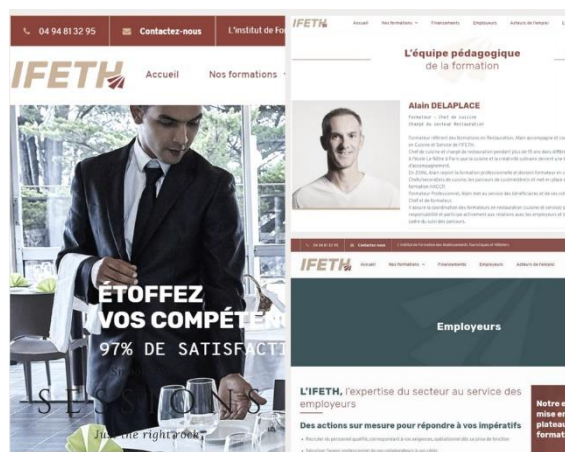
04 94 81 32 95

Contactez-nous

L'institut de Fo

IFETH

Accueil

Nos formations

ÉTOFFEZ VOS COMPÉTEN

97% DE SATISFACTI

SESSIONS

Just the right look

IFETH

Accueil

Nos formations

Financements

Employeurs

Acteurs de l'emploi

L'équipe pédagogique

de la formation

Alain DELAPLACE

Formateur – Chef de cuisine

Chargé du secteur Restauration

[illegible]

04 94 81 32 95

Contactez-nous

L'institut de formation des établissements touristiques et hôteliers

IFETH

Accueil

Nos formations

Financements

Employeurs

Acteurs de l'emploi

Employeurs

L'IFETH, l'expertise du secteur au service des employeurs

Des actions sur mesure pour répondre à vos impératifs

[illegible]

Notre e mise en plateau formati